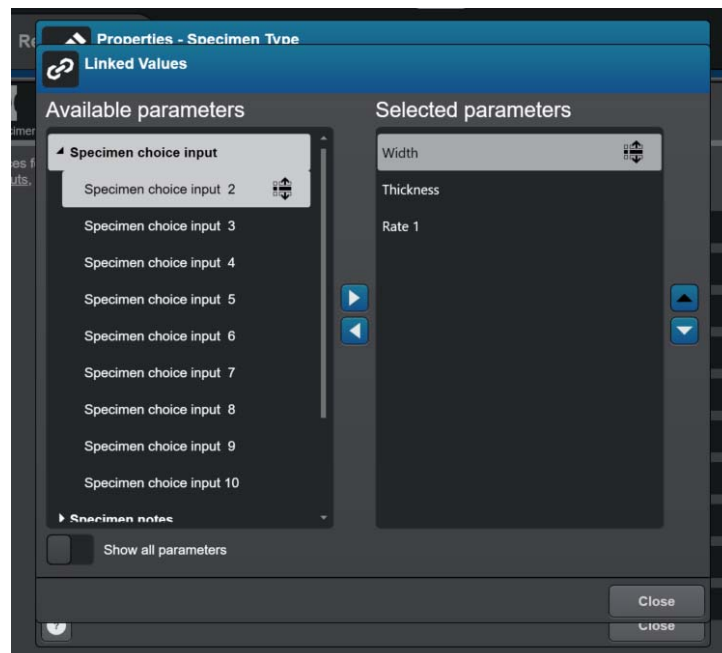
Re
Properties - Specimen Type
Linked Values
cimer
es f
uts,
Available parameters
Specimen choice input
Specimen choice input 2
Specimen choice input 3
Specimen choice input 4
Specimen choice input 5
Specimen choice input 6
Specimen choice input 7
Specimen choice input 8
Specimen choice input 9
Specimen choice input 10
Specimen notes
Show all parameters
Selected parameters
Width
Thickness
Rate 1
Close
Close